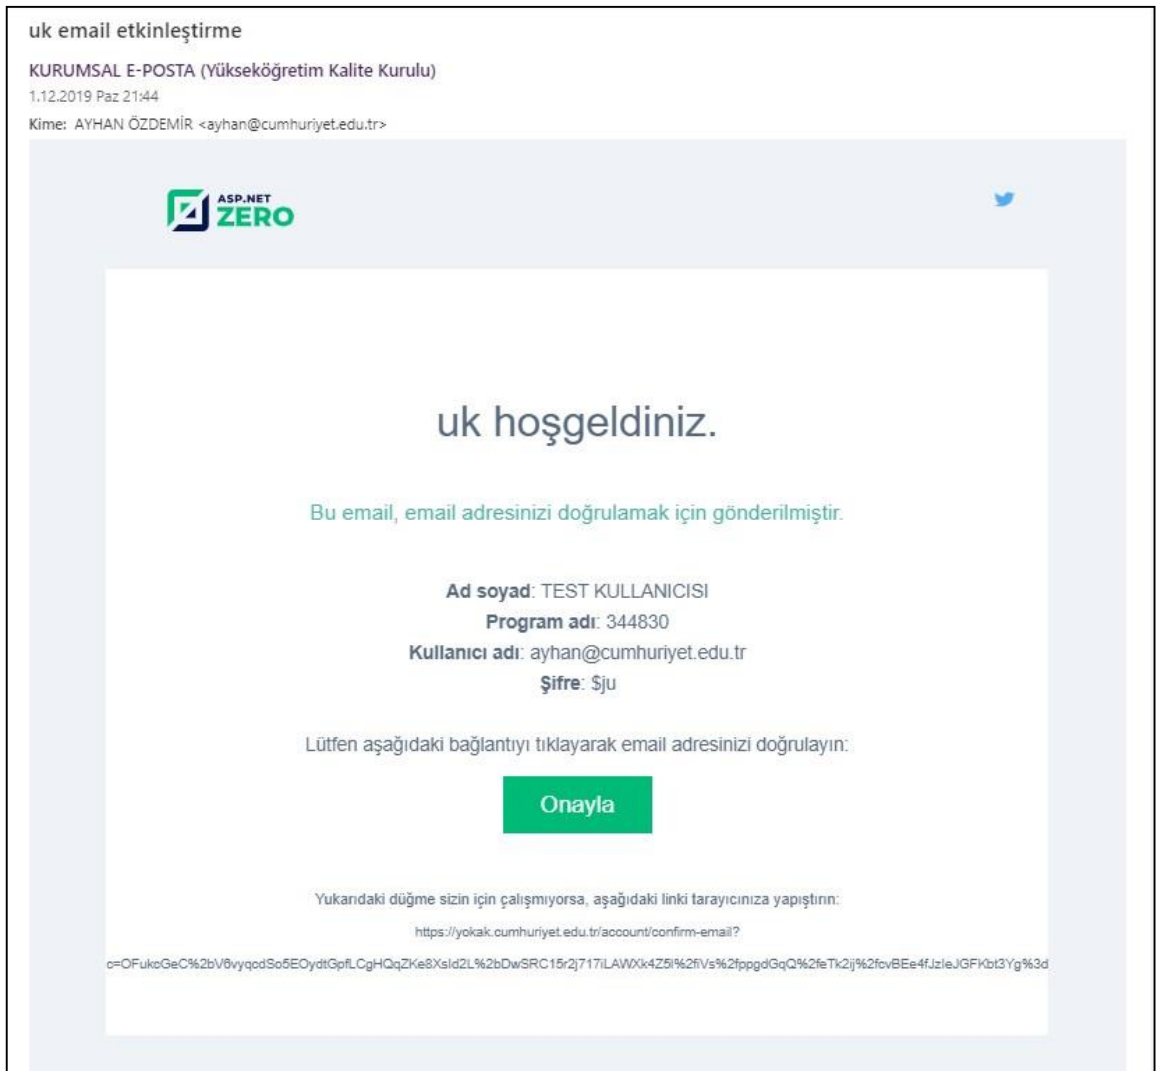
uk email etkinleştirme

KURUMSAL E-POSTA (Yükseköğretim Kalite Kurulu)

1.12.2019 Paz 21:44

Kime: AYHAN ÖZDEMİR <ayhan@cumhuriyet.edu.tr>

ASP.NET ZERO

uk hoşgeldiniz.

Bu email, email adresinizi doğrulamak için gönderilmiştir.

Ad soyad: TEST KULLANICISI
Program adı: 344830
Kullanıcı adı: ayhan@cumhuriyet.edu.tr
Şifre: $ju

Lütfen aşağıdaki bağlantıyı tıklayarak email adresinizi doğrulayın:

Onayla

Yukarıdaki düğme sizin için çalışmıyorsa, aşağıdaki linki tarayıcınıza yapıştırın:

https://yokak.cumhuriyet.edu.tr/account/confirm-email?

c=OFukcGeC%2bV6vyqcdSo5EOydtGpfLCgHQqZKe8Xsld2L%2bDwSRC15r2j717iLAWXk4Z5l%2fiVs%2fppgdGqQ%2feTk2ij%2fcvBEe4fJzleJGFKbt3Yg%3d